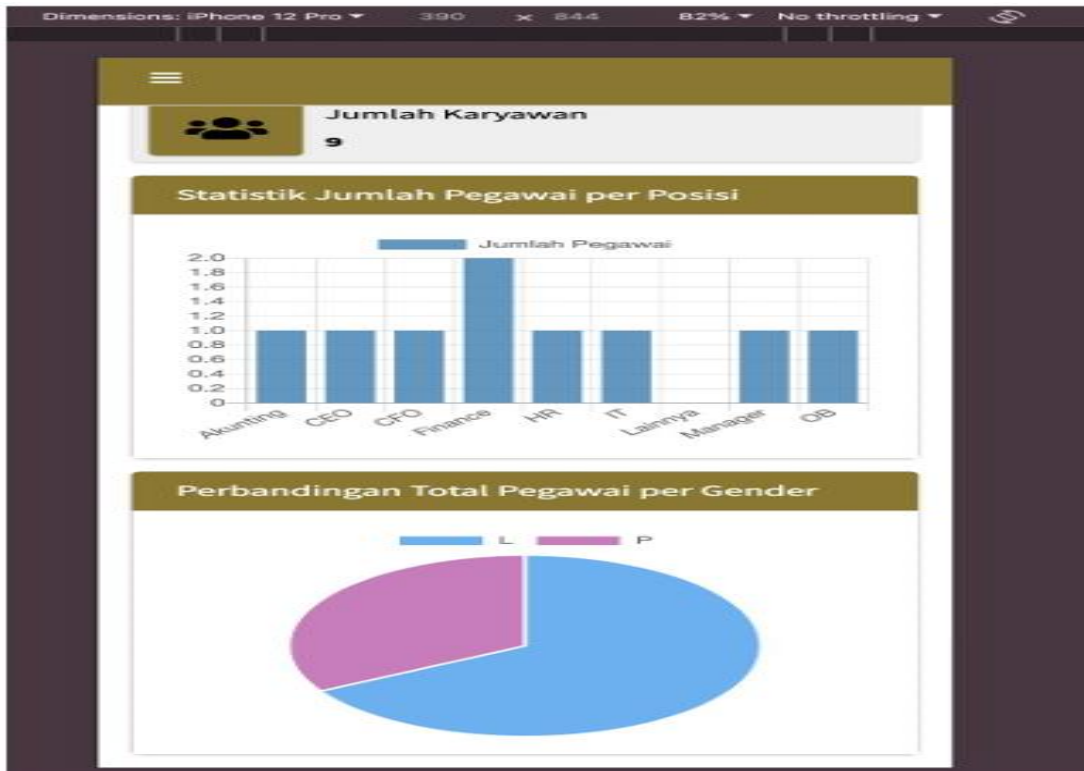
Dimensions: iPhone 12 Pro ▾ 390 x 844 82% ▾ No throttling ▾

Jumlah Karyawan

9

Statistik Jumlah Pegawai per Posisi

Jumlah Pegawai

2.0
1.8
1.6
1.4
1.2
1.0
0.8
0.6
0.4
0.2
0

Akunting CEO CFO Finance HR IT Lainnya Manager OB

Perbandingan Total Pegawai per Gender

L P